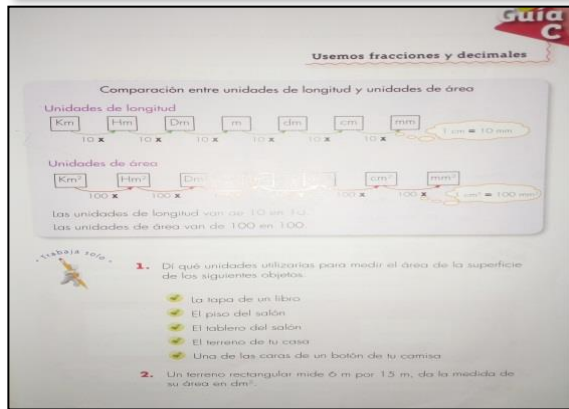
Guía C

Usemos fracciones y decimales

Comparación entre unidades de longitud y unidades de área

Unidades de longitud

Km Hm Dm m dm cm mm

10 x 10 x 10 x 10 x 10 x 10 x

1 cm = 10 mm

Unidades de área

$Km^2$ $Hm^2$ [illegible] $cm^2$ $mm^2$

100 x 100 x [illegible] 100 x 100 x

$1 cm^2 = 100 mm^2$

Las unidades de longitud van de 10 en 10

Las unidades de área van de 100 en 100

Trabaja solo

1. Di qué unidades utilizarías para medir el área de la superficie de los siguientes objetos.

La tapa de un libro

El piso del salón

El tablero del salón

El terreno de tu casa

Una de las caras de un botón de tu camisa

2. Un terreno rectangular mide 6 m por 15 m, da la medida de su área en $dm^2$.